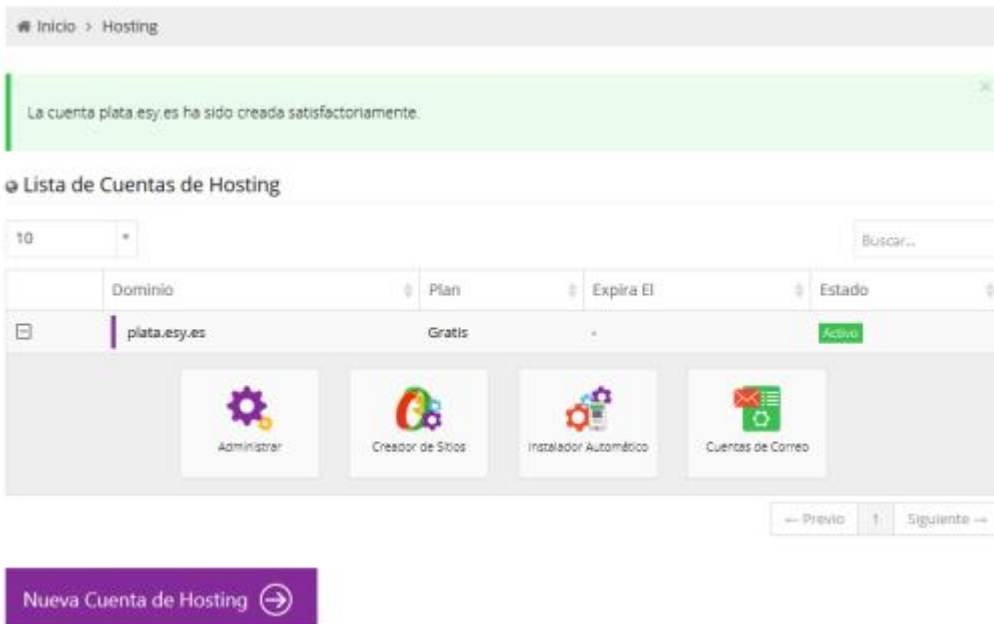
Inicio > Hosting

La cuenta plata.esy.es ha sido creada satisfactoriamente.

×

Lista de Cuentas de Hosting

10

Buscar...

| | Dominio | Plan | Expira El | Estado |
|---|---|---|---|---|
| ⊟ | plata.esy.es | Gratis | - | Activo |

Administrar

Creador de Sitios

Instalador Automático

Cuentas de Correo

← Previo 1 Siguiente →

Nueva Cuenta de Hosting